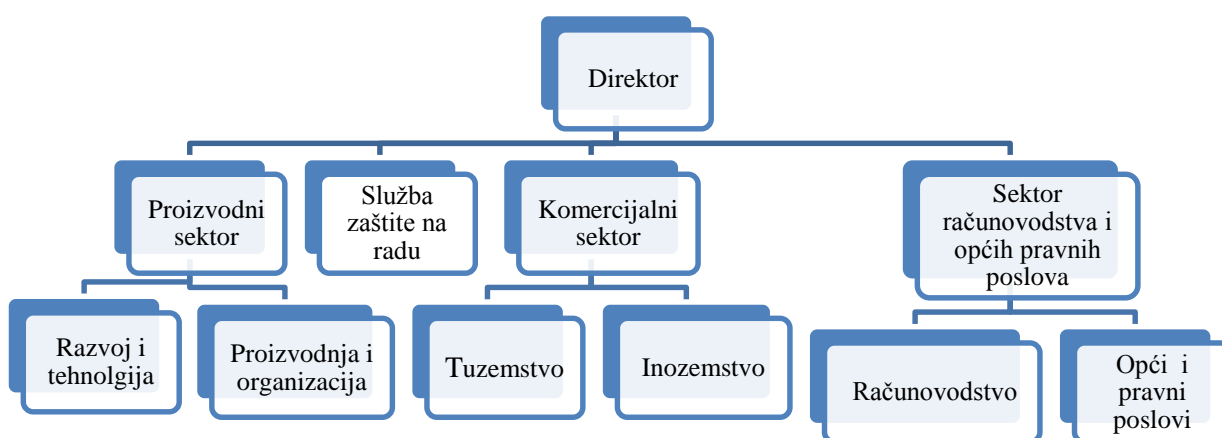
Direktor

Proizvodni sektor

Služba zaštite na radu

Komercijalni sektor

Sektor računovodstva i općih pravnih poslova

Razvoj i tehnolgija

Proizvodnja i organizacija

Tuzemstvo

Inozemstvo

Računovodstvo

Opći i pravni poslovi